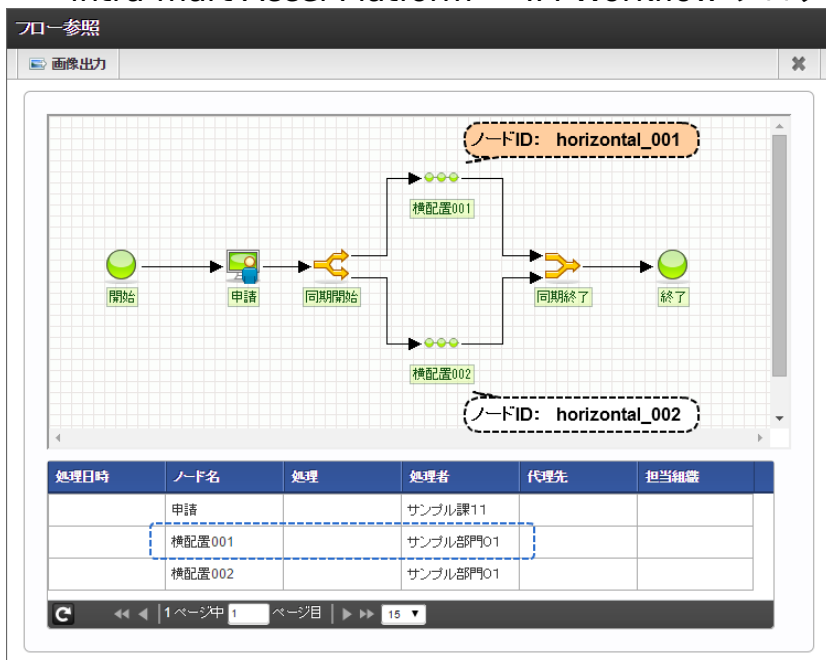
フロー参照

画像出力

ノードID: horizontal_001

横配置001

開始

申請

同期開始

同期終了

終了

横配置002

ノードID: horizontal_002

| 処理日時 | ノード名 | 処理 | 処理者 | 代理先 | 担当組織 |
|---|---|---|---|---|---|
| | 申請 | | サンプル課11 | | |
| | 横配置001 | | サンプル部門01 | | |
| | 横配置002 | | サンプル部門01 | | |

1ページ中 1 ページ目 15